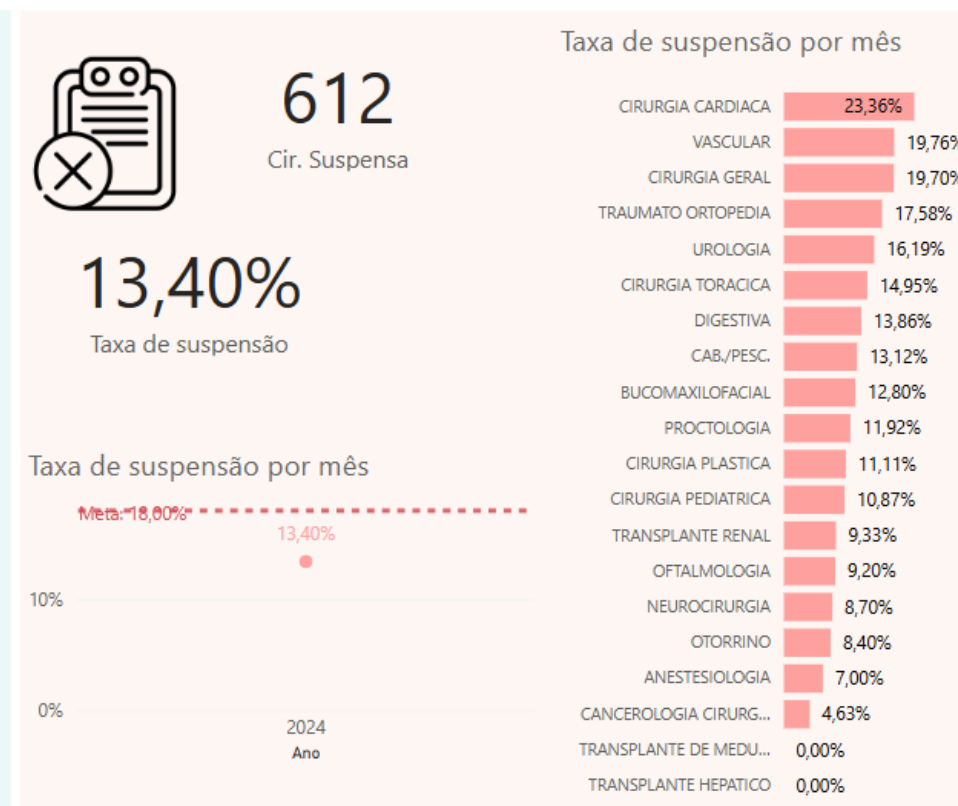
612
Cir. Suspensa

13,40%
Taxa de suspensão

Taxa de suspensão por mês

Meta: 18,00%
13,40%
10%
0%
2024
Ano

Taxa de suspensão por mês

| | |
|---|---|
| CIRURGIA CARDIACA | 23,36% |
| VASCULAR | 19,76% |
| CIRURGIA GERAL | 19,70% |
| TRAUMATO ORTOPEDIA | 17,58% |
| UROLOGIA | 16,19% |
| CIRURGIA TORACICA | 14,95% |
| DIGESTIVA | 13,86% |
| CAB./PESC. | 13,12% |
| BUCOMAXILOFACIAL | 12,80% |
| PROCTOLOGIA | 11,92% |
| CIRURGIA PLASTICA | 11,11% |
| CIRURGIA PEDIATRICA | 10,87% |
| TRANSPLANTE RENAL | 9,33% |
| OFTALMOLOGIA | 9,20% |
| NEUROCIRURGIA | 8,70% |
| OTORRINO | 8,40% |
| ANESTESIOLOGIA | 7,00% |
| CANCEROLOGIA CIRURG... | 4,63% |
| TRANSPLANTE DE MEDU... | 0,00% |
| TRANSPLANTE HEPATICO | 0,00% |